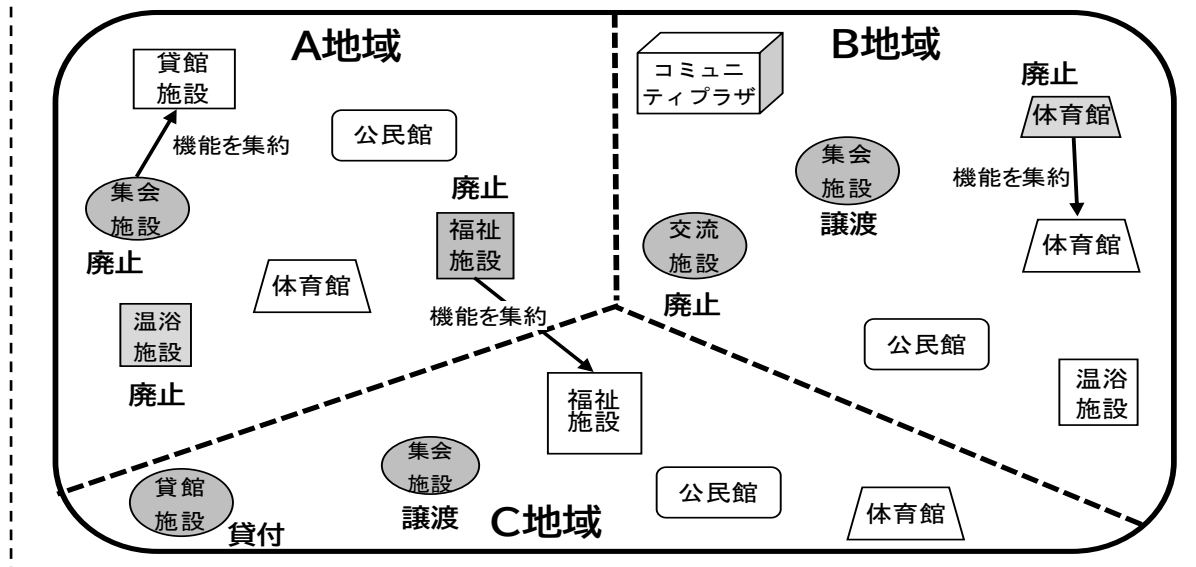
A地域

貸館施設

機能を集約

公民館

集会施設

廃止

廃止

福祉施設

体育館

温浴施設

廃止

機能を集約

福祉施設

B地域

コミュニティプラザ

廃止

体育館

集会施設

譲渡

機能を集約

交流施設

廃止

体育館

公民館

温浴施設

貸館施設

貸付

集会施設

譲渡

C地域

公民館

体育館